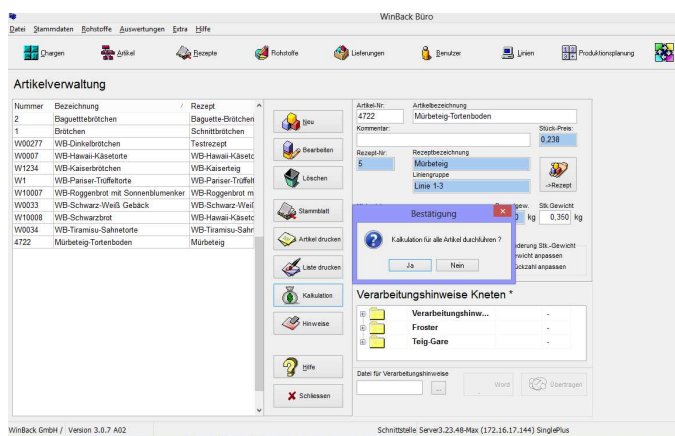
WinBack Büro

Datei Stammdaten Rohstoffe Auswertungen Extra Hilfe

Chargen | Artikel | Rezepte | Rohstoffe | Lieferungen | Benutzer | Linien | Produktionsplanung

Artikelverwaltung

| Nummer | Bezeichnung | Rezept |
|---|---|---|
| 2 | Baguettebrötchen | Baguette-Brötchen |
| 1 | Brötchen | Schnittbrötchen |
| W00277 | WB-Dinkelbrötchen | Testrezept |
| W0007 | WB-Hawaii-Käsetorte | WB-Hawaii-Käsetc |
| W1234 | WB-Kaiserbrötchen | WB-Kaiserteig |
| W1 | WB-Pariser-Trüffeltorte | WB-Pariser-Trüffelt |
| W10007 | WB-Roggenbrot mit Sonnenblumenker | WB-Roggenbrot m |
| W0033 | WB-Schwarz-Weiß Gebäck | WB-Schwarz-Weiß |
| W10008 | WB-Schwarzbrot | WB-Hawaii-Käsetc |
| W0034 | WB-Tiramisu-Sahnetorte | WB-Tiramisu-Sahn |
| 4722 | Mürbeteig-Tortenboden | Mürbeteig |

Neu
Bearbeiten
Löschen
Stammblatt
Artikel drucken
Liste drucken
Kalkulation
Hinweise
Hilfe
Schliessen

Artikel-Nr: 4722
Artikelbezeichnung: Mürbeteig-Tortenboden
Kommentar:
Stück-Preis: 0,238
Rezept-Nr: 5
Rezeptbezeichnung: Mürbeteig
Liniengruppe: Linie 1-3
->Rezept
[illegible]gew. 0 kg
Stk.Gewicht 0,350 kg
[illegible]derung Stk.-Gewicht
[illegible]wicht anpassen
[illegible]ückzahl anpassen

Bestätigung
Kalkulation für alle Artikel durchführen ?
Ja Nein

Verarbeitungshinweise Kneten *
Verarbeitungshinw... -
Froster -
Teig-Gare -

Datei für Verarbeitungshinweise
...
Word
Übertragen

WinBack GmbH / Version 3.0.7 A02
Schnittstelle Server3.23.48-Max (172.16.17.144) SinglePlus